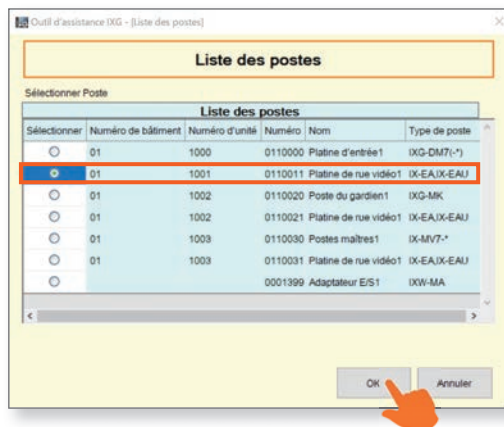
Outil d'assistance IXG - [Liste des postes]

Liste des postes

Sélectionner Poste

Liste des postes

| Sélectionner | Numéro de bâtiment | Numéro d'unité | Numéro | Nom | Type de poste |
|---|---|---|---|---|---|
| ○ | 01 | 1000 | 0110000 | Platine d'entrée1 | IXG-DM7(-*) |
| ● | 01 | 1001 | 0110011 | Platine de rue vidéo1 | IX-EA,IX-EAU |
| ○ | 01 | 1002 | 0110020 | Poste du gardien1 | IXG-MK |
| ○ | 01 | 1002 | 0110021 | Platine de rue vidéo1 | IX-EA,IX-EAU |
| ○ | 01 | 1003 | 0110030 | Postes maîtres1 | IX-MV7-* |
| ○ | 01 | 1003 | 0110031 | Platine de rue vidéo1 | IX-EA,IX-EAU |
| ○ | | | 0001399 | Adaptateur E/S1 | IXW-MA |

OK Annuler